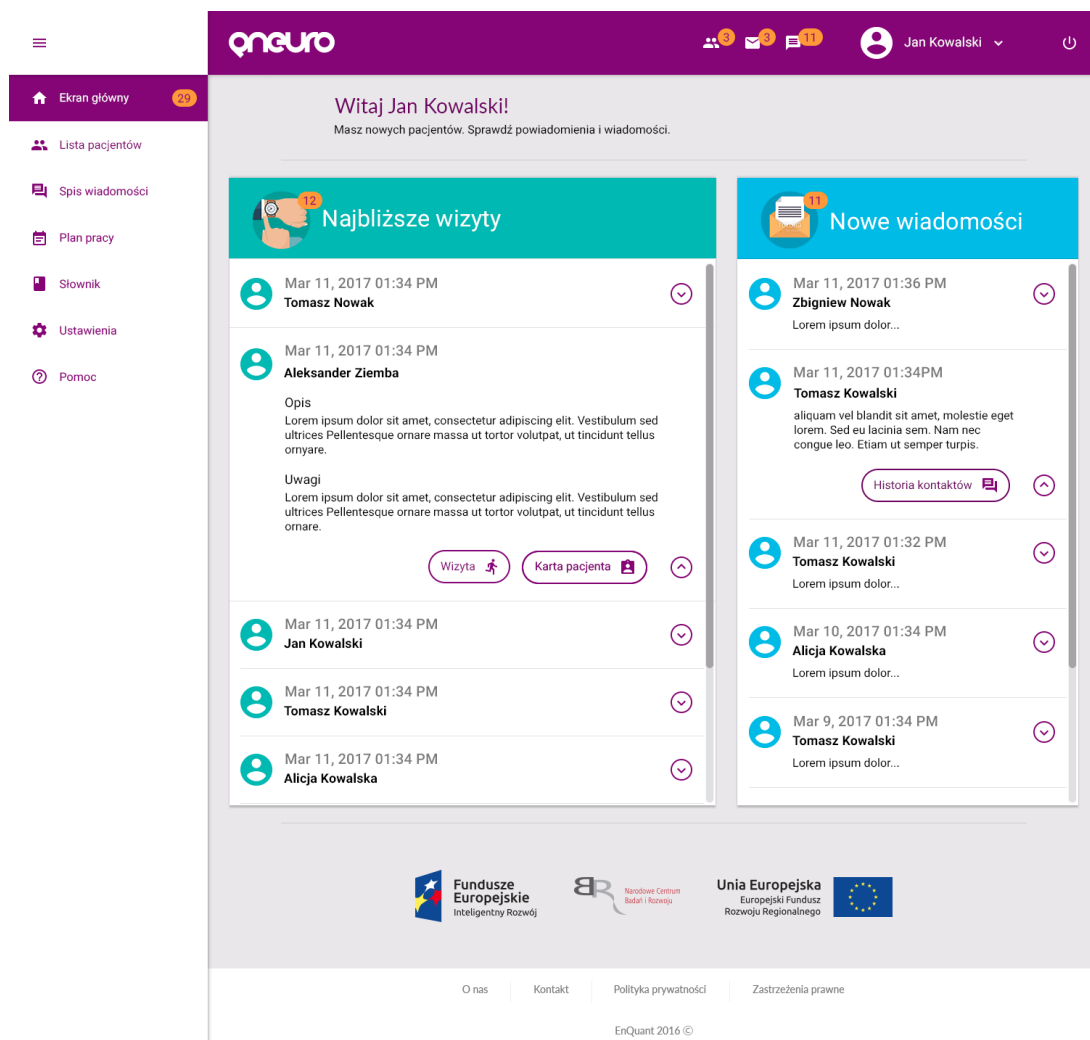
qneuro

3 3 11

Jan Kowalski

Ekran główny 29

Lista pacjentów

Spis wiadomości

Plan pracy

Słownik

Ustawienia

Pomoc

Witaj Jan Kowalski!
Masz nowych pacjentów. Sprawdź powiadomienia i wiadomości.

12 Najbliższe wizyty

Mar 11, 2017 01:34 PM
Tomasz Nowak

Mar 11, 2017 01:34 PM
Aleksander Ziemba

Opis
Lorem ipsum dolor sit amet, consectetur adipiscing elit. Vestibulum sed ultrices Pellentesque ornare massa ut tortor volutpat, ut tincidunt tellus ornyare.

Uwagi
Lorem ipsum dolor sit amet, consectetur adipiscing elit. Vestibulum sed ultrices Pellentesque ornare massa ut tortor volutpat, ut tincidunt tellus ornare.

Wizyta Karta pacjenta

Mar 11, 2017 01:34 PM
Jan Kowalski

Mar 11, 2017 01:34 PM
Tomasz Kowalski

Mar 11, 2017 01:34 PM
Alicja Kowalska

11 Nowe wiadomości

Mar 11, 2017 01:36 PM
Zbigniew Nowak
Lorem ipsum dolor...

Mar 11, 2017 01:34PM
Tomasz Kowalski
aliquam vel blandit sit amet, molestie eget lorem. Sed eu lacinia sem. Nam nec congue leo. Etiam ut semper turpis.

Historia kontaktów

Mar 11, 2017 01:32 PM
Tomasz Kowalski
Lorem ipsum dolor...

Mar 10, 2017 01:34 PM
Alicja Kowalska
Lorem ipsum dolor...

Mar 9, 2017 01:34 PM
Tomasz Kowalski
Lorem ipsum dolor...

Fundusze Europejskie
Inteligentny Rozwój

Narodowe Centrum Badań i Rozwoju

Unia Europejska
Europejski Fundusz Rozwoju Regionalnego

O nas | Kontakt | Polityka prywatności | Zastrzeżenia prawne

EnQuant 2016 ©